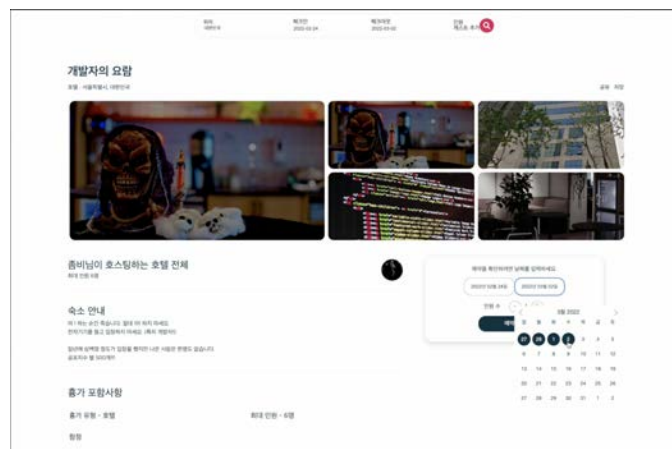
위치 대한민국
체크인 2022-03-24
체크아웃 2022-03-30
인원 게스트 추가

개발자의 요람

호텔 · 서울특별시, 대한민국

공유 저장

좀비님이 호스팅하는 호텔 전체

최대 인원 6명

숙소 안내

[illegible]

휴가 포함사항

휴가 유형 · 호텔

최대 인원 · 6명

침망

예약을 확인하려면 날짜를 입력하세요.

2022년 03월 24일

2022년 03월 30일

인원 4

예약

3월 2022

| 일 | 월 | 화 | 수 | 목 | 금 | 토 |
|---|---|---|---|---|---|---|
| 27 | 28 | 1 | 2 | 3 | 4 | 5 |
| 6 | 7 | 8 | 9 | 10 | 11 | 12 |
| 13 | 14 | 15 | 16 | 17 | 18 | 19 |
| 20 | 21 | 22 | 23 | 24 | 25 | 26 |
| 27 | 28 | 29 | 30 | 31 | 1 | 2 |